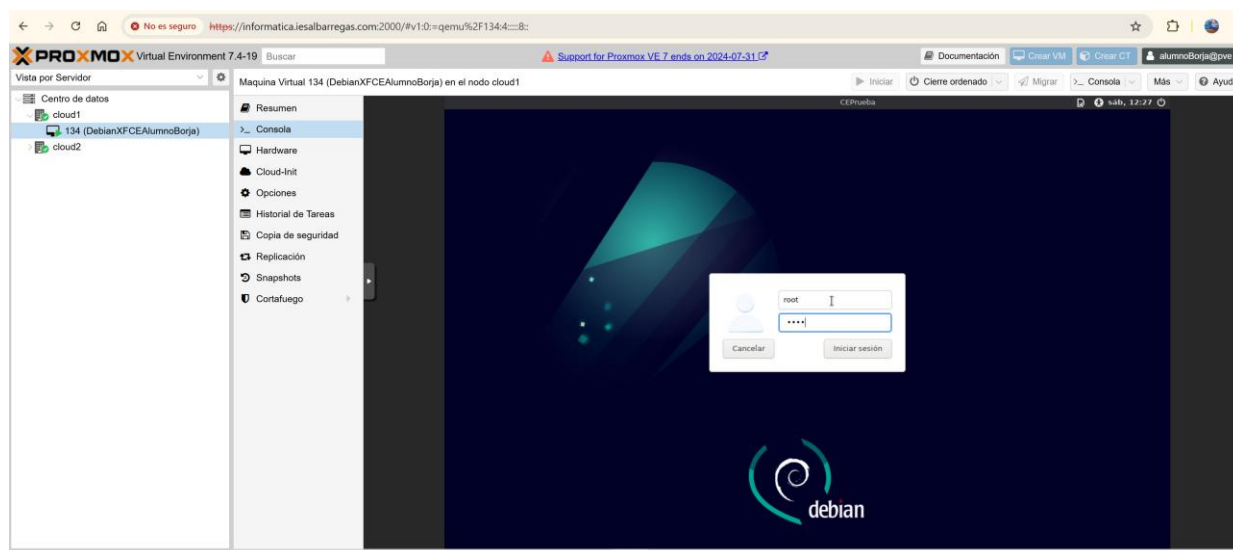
No es seguro https://informatica.iesalbarregas.com:2000/#v1:0:=qemu%2F134:4::::8::

PROXMOX Virtual Environment 7.4-19 Buscar

Support for Proxmox VE 7 ends on 2024-07-31

Documentación Crear VM Crear CT alumnoBorja@pve

Vista por Servidor

Centro de datos
cloud1
134 (DebianXFCEAlumnoBorja)
cloud2

Maquina Virtual 134 (DebianXFCEAlumnoBorja) en el nodo cloud1

Iniciar Cierre ordenado Migrar Consola Más Ayud

Resumen
Consola
Hardware
Cloud-Init
Opciones
Historial de Tareas
Copia de seguridad
Replicación
Snapshots
Cortafuego

CEPrueba

sáb, 12:27

root
•••••

Cancelar Iniciar sesión

debian